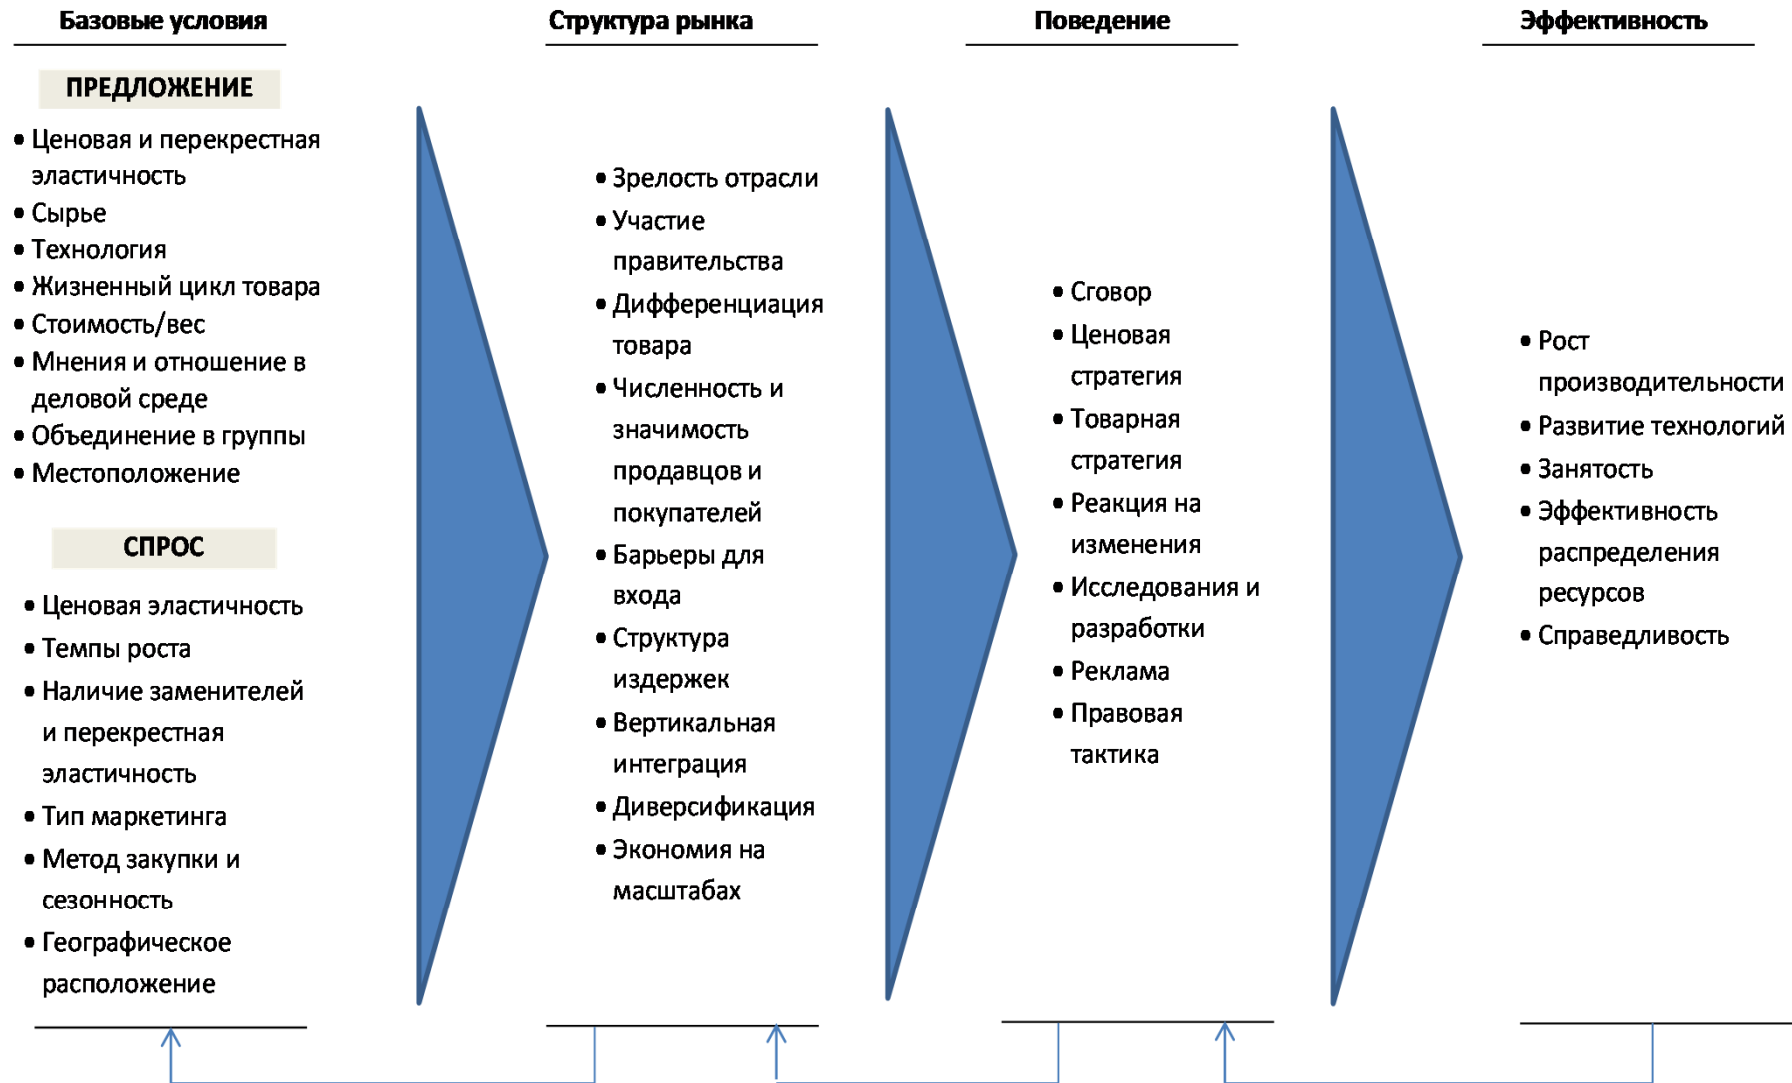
Базовые условия

ПРЕДЛОЖЕНИЕ

• Ценовая и перекрестная эластичность
• Сырье
• Технология
• Жизненный цикл товара
• Стоимость/вес
• Мнения и отношение в деловой среде
• Объединение в группы
• Местоположение

СПРОС

• Ценовая эластичность
• Темпы роста
• Наличие заменителей и перекрестная эластичность
• Тип маркетинга
• Метод закупки и сезонность
• Географическое расположение

Структура рынка

• Зрелость отрасли
• Участие правительства
• Дифференциация товара
• Численность и значимость продавцов и покупателей
• Барьеры для входа
• Структура издержек
• Вертикальная интеграция
• Диверсификация
• Экономия на масштабах

Поведение

• Сговор
• Ценовая стратегия
• Товарная стратегия
• Реакция на изменения
• Исследования и разработки
• Реклама
• Правовая тактика

Эффективность

• Рост производительности
• Развитие технологий
• Занятость
• Эффективность распределения ресурсов
• Справедливость